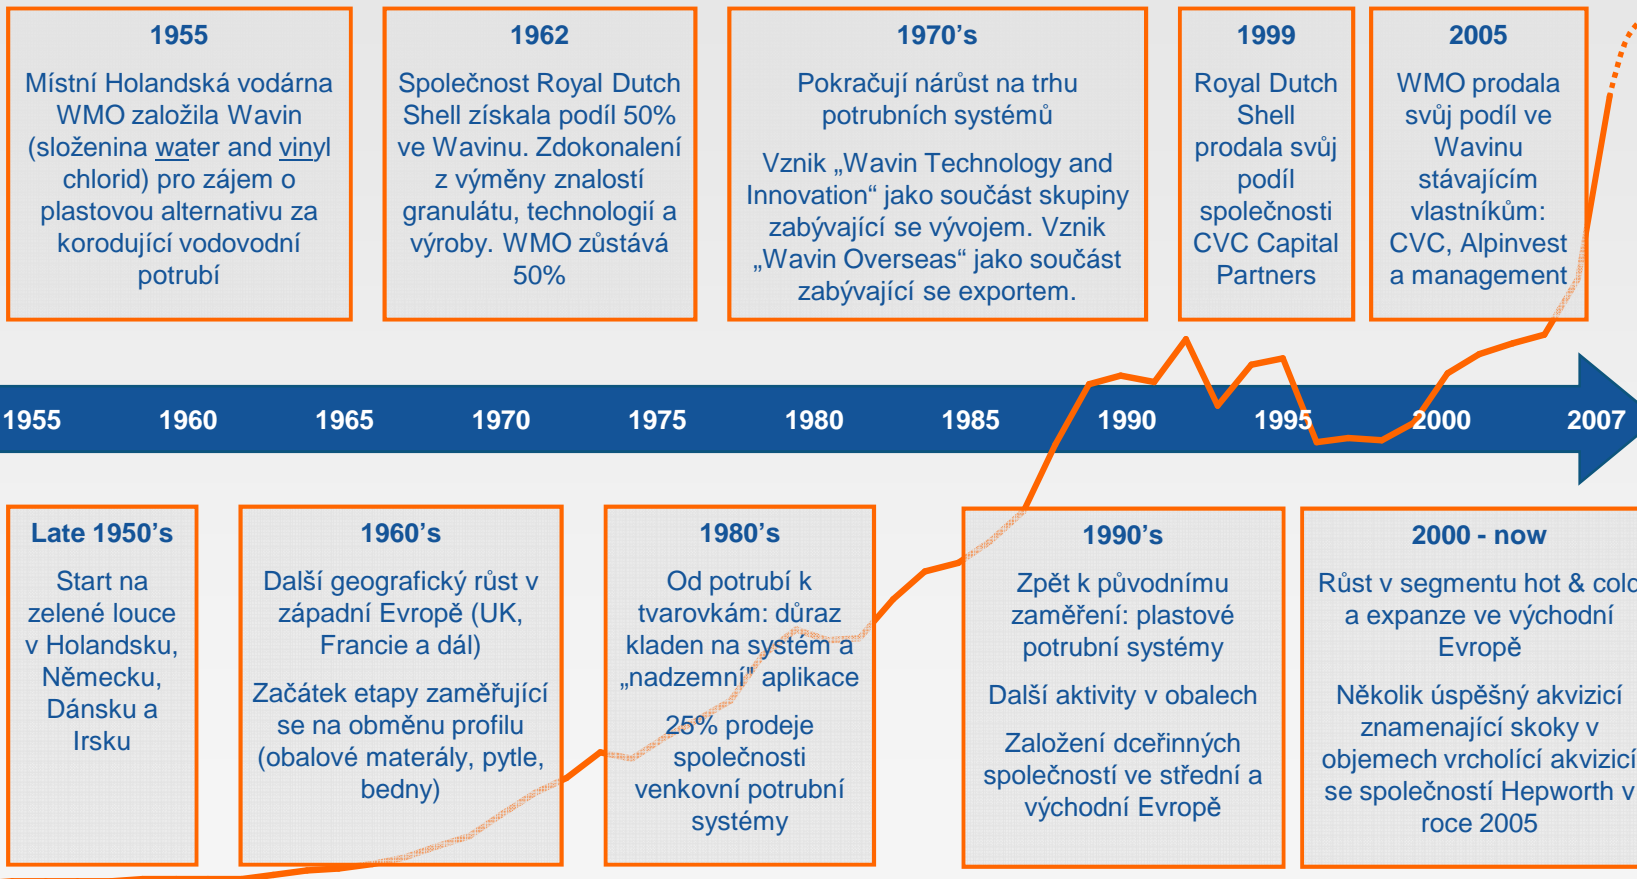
1955

Místní Holandská vodárna WMO založila Wavin (složenina water and vinyl chlorid) pro zájem o plastovou alternativu za korodující vodovodní potrubí

1962

Společnost Royal Dutch Shell získala podíl 50% ve Wavinu. Zdokonalení z výměny znalostí granulátu, technologií a výroby. WMO zůstává 50%

1970's

Pokračují nárůst na trhu potrubních systémů

Vznik „Wavin Technology and Innovation“ jako součást skupiny zabývající se vývojem. Vznik „Wavin Overseas“ jako součást zabývající se exportem.

1999

Royal Dutch Shell prodala svůj podíl společnosti CVC Capital Partners

2005

WMO prodala svůj podíl ve Wavinu stávajícím vlastníkům: CVC, Alpinvest a management

1955 1960 1965 1970 1975 1980 1985 1990 1995 2000 2007

Late 1950's

Start na zelené louce v Holandsku, Německu, Dánsku a Irsku

1960's

Další geografický růst v západní Evropě (UK, Francie a dál)

Začátek etapy zaměřující se na obměnu profilu (obalové materály, pytle, bedny)

1980's

Od potrubí k tvarovkám: důraz kladen na systém a „nadzemní“ aplikace

25% prodeje společnosti venkovní potrubní systémy

1990's

Zpět k původnímu zaměření: plastové potrubní systémy

Další aktivity v obalech

Založení dceřinných společností ve střední a východní Evropě

2000 - now

Růst v segmentu hot & colc a expanze ve východní Evropě

Několik úspěšný akvizicí znamenající skoky v objemech vrcholící akvizicí se společností Hepworth v roce 2005